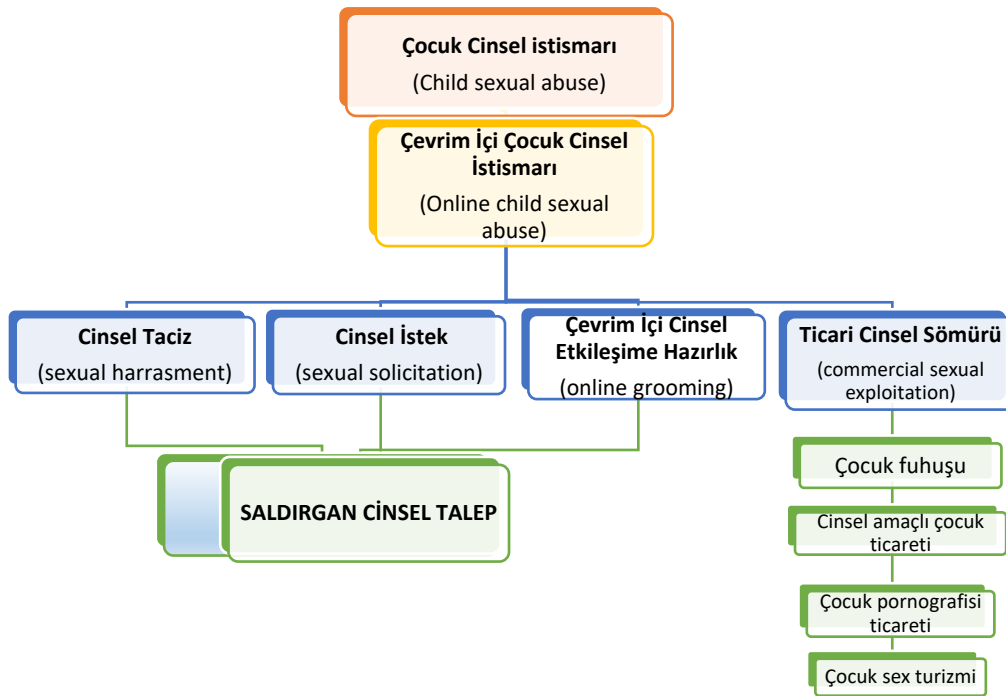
Çocuk Cinsel istismarı
(Child sexual abuse)

Çevrim İçi Çocuk Cinsel İstismarı
(Online child sexual abuse)

Cinsel Taciz
(sexual harrasment)

Cinsel İstek
(sexual solicitation)

Çevrim İçi Cinsel Etkileşime Hazırlık
(online grooming)

Ticari Cinsel Sömürü
(commercial sexual exploitation)

SALDIRGAN CİNSEL TALEP

Çocuk fuhuşu

Cinsel amaçlı çocuk ticareti

Çocuk pornografisi ticareti

Çocuk sex turizmi